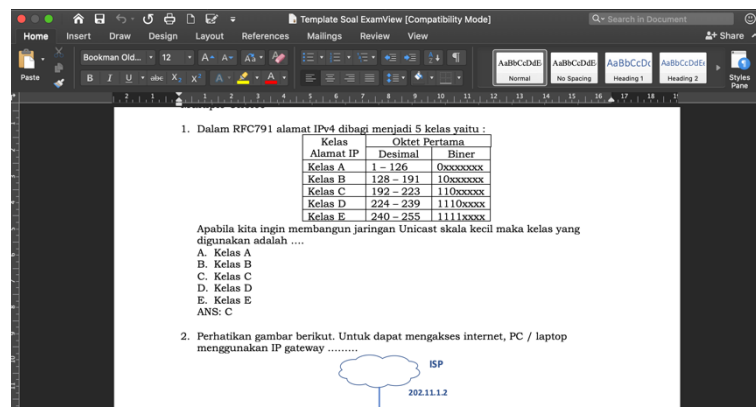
Template Soal ExamView [Compatibility Mode]

Search in Document

Home Insert Draw Design Layout References Mailings Review View

Share

Paste

Bookman Old... 12

AaBbCcDdE Normal

AaBbCcDdE No Spacing

AaBbCcDc Heading 1

AaBbCcDdE Heading 2

Styles Pane

1. Dalam RFC791 alamat IPv4 dibagi menjadi 5 kelas yaitu :

| Kelas Alamat IP | Oktet Pertama Desimal | Oktet Pertama Biner |
|---|---|---|
| Kelas A | 1 – 126 | 0xxxxxxx |
| Kelas B | 128 – 191 | 10xxxxxx |
| Kelas C | 192 – 223 | 110xxxxx |
| Kelas D | 224 – 239 | 1110xxxx |
| Kelas E | 240 – 255 | 1111xxxx |

Apabila kita ingin membangun jaringan Unicast skala kecil maka kelas yang digunakan adalah ....

A. Kelas A
B. Kelas B
C. Kelas C
D. Kelas D
E. Kelas E
ANS: C

2. Perhatikan gambar berikut. Untuk dapat mengakses internet, PC / laptop menggunakan IP gateway .........

ISP

202.11.1.2